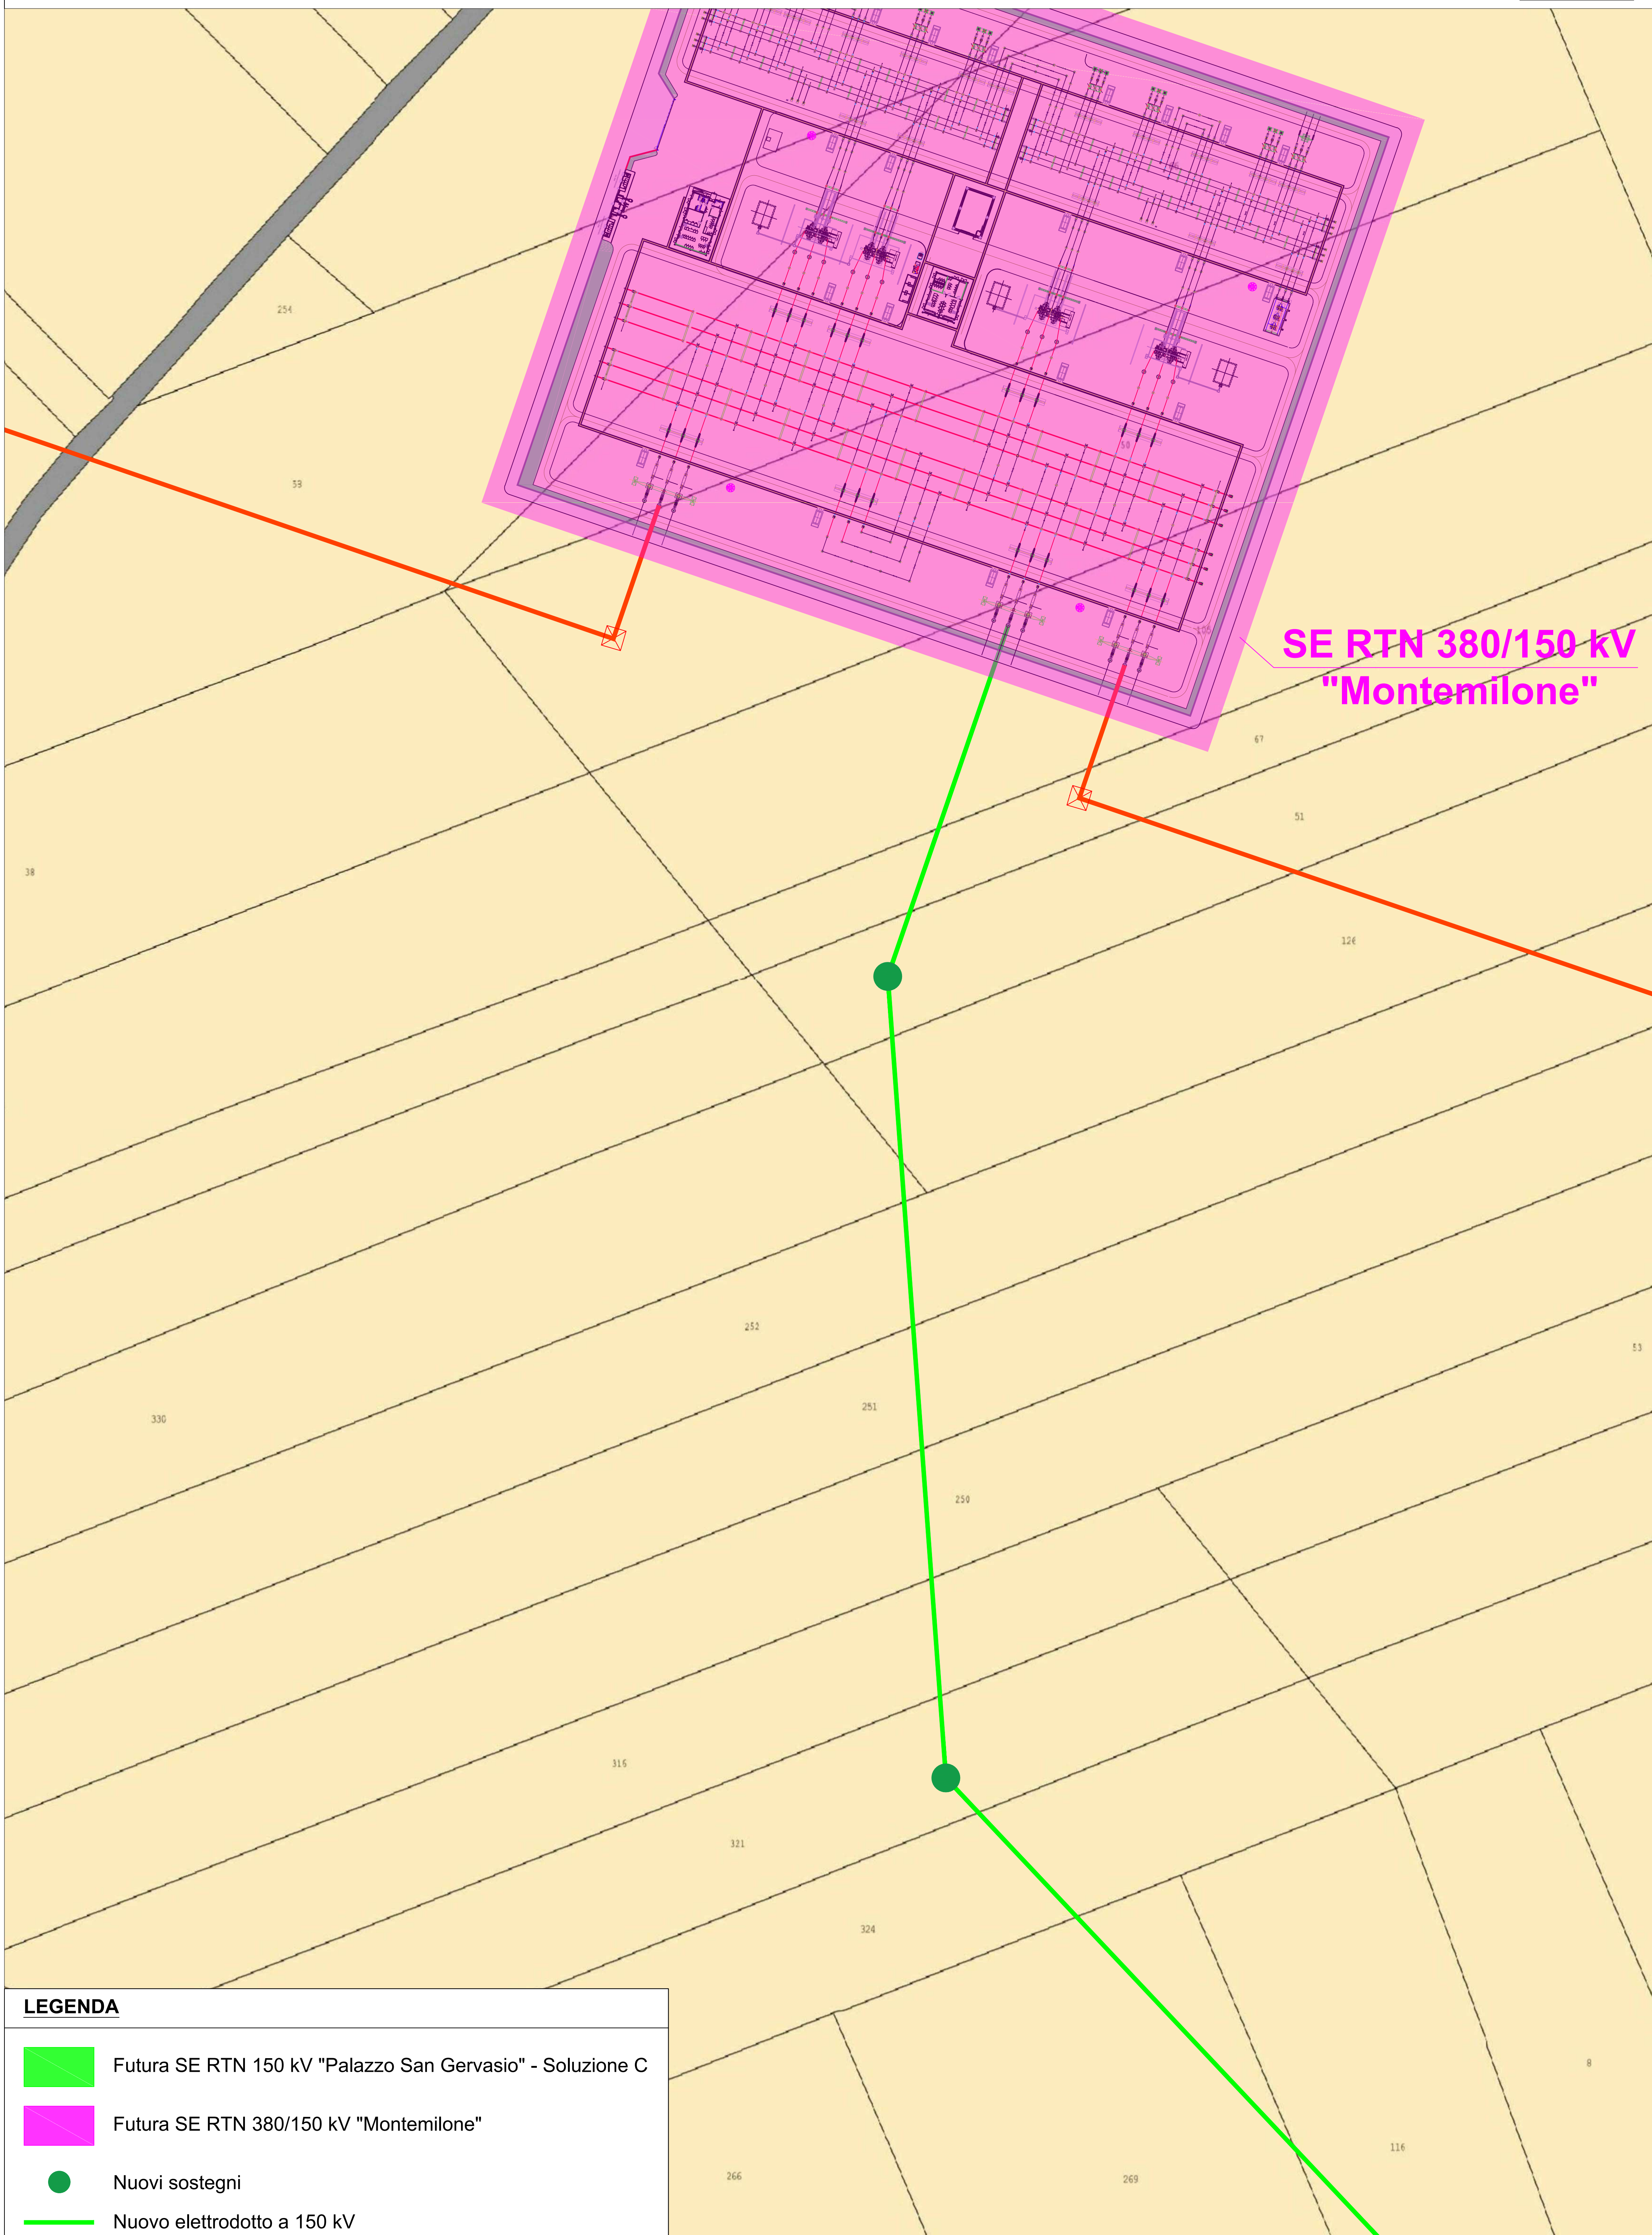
SE RTN 380/150 kV "Montemilone"

254
53
38
67
51
126
252
251
330
250
53
316
321
324
266
269
116
8

LEGENDA

Futura SE RTN 150 kV "Palazzo San Gervasio" - Soluzione C

Futura SE RTN 380/150 kV "Montemilone"

Nuovi sostegni

Nuovo elettrodotto a 150 kV